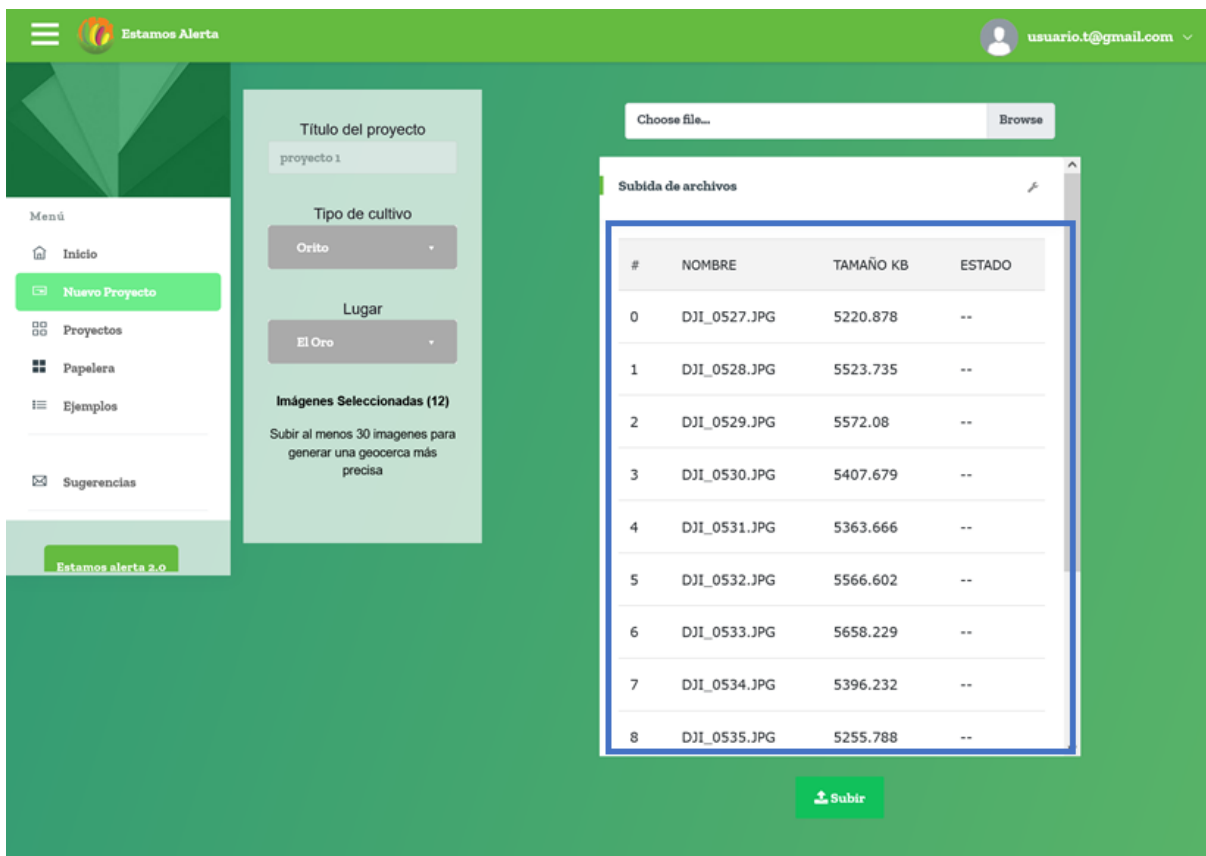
Estamos Alerta

usuario.t@gmail.com

Menú

Inicio

Nuevo Proyecto

Proyectos

Papelera

Ejemplos

Sugerencias

Estamos alerta 2.0

Título del proyecto

proyecto 1

Tipo de cultivo

Orito

Lugar

El Oro

Imágenes Seleccionadas (12)

Subir al menos 30 imagenes para generar una geocerca más precisa

Choose file... Browse

Subida de archivos

| # | NOMBRE | TAMAÑO KB | ESTADO |
|---|---|---|---|
| 0 | DJI_0527.JPG | 5220.878 | -- |
| 1 | DJI_0528.JPG | 5523.735 | -- |
| 2 | DJI_0529.JPG | 5572.08 | -- |
| 3 | DJI_0530.JPG | 5407.679 | -- |
| 4 | DJI_0531.JPG | 5363.666 | -- |
| 5 | DJI_0532.JPG | 5566.602 | -- |
| 6 | DJI_0533.JPG | 5658.229 | -- |
| 7 | DJI_0534.JPG | 5396.232 | -- |
| 8 | DJI_0535.JPG | 5255.788 | -- |

Subir